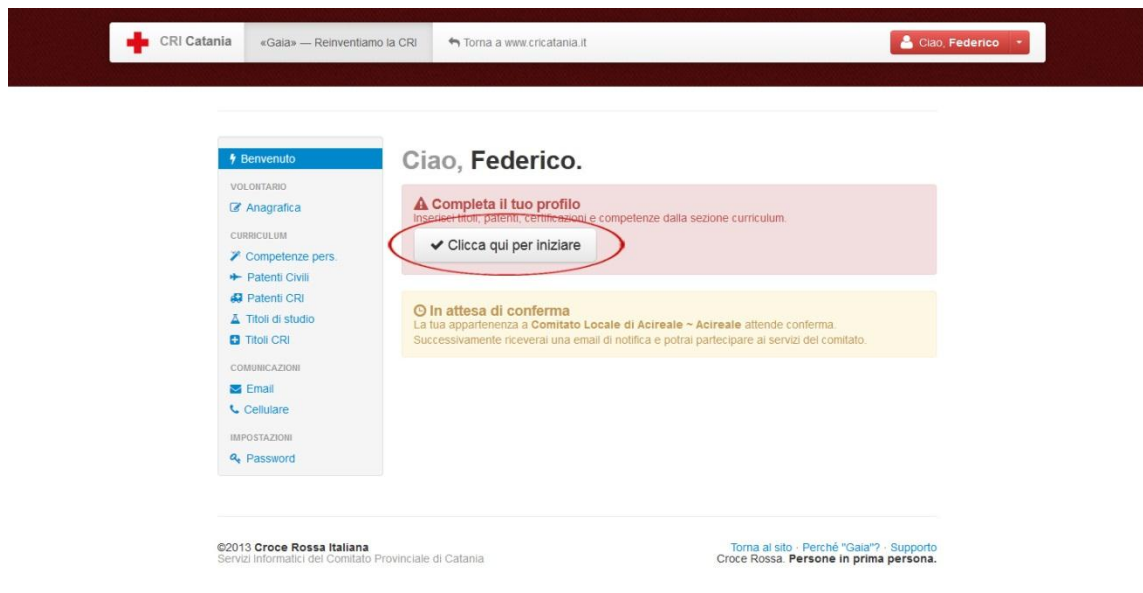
CRI Catania «Gaia» — Reinventiamo la CRI Torna a www.cricatania.it Ciao, Federico

Benvenuto
VOLONTARIO
Anagrafica
CURRICULUM
Competenze pers.
Patenti Civili
Patenti CRI
Titoli di studio
Titoli CRI
COMUNICAZIONI
Email
Cellulare
IMPOSTAZIONI
Password

Ciao, Federico.

Completa il tuo profilo
Inserisci titoli, patenti, certificazioni e competenze dalla sezione curriculum.
Clicca qui per iniziare

In attesa di conferma
La tua appartenenza a Comitato Locale di Acireale ~ Acireale attende conferma.
Successivamente riceverai una email di notifica e potrai partecipare ai servizi del comitato.

©2013 Croce Rossa Italiana
Servizi Informatici del Comitato Provinciale di Catania

Torna al sito · Perché "Gaia"? · Supporto
Croce Rossa. Persone in prima persona.